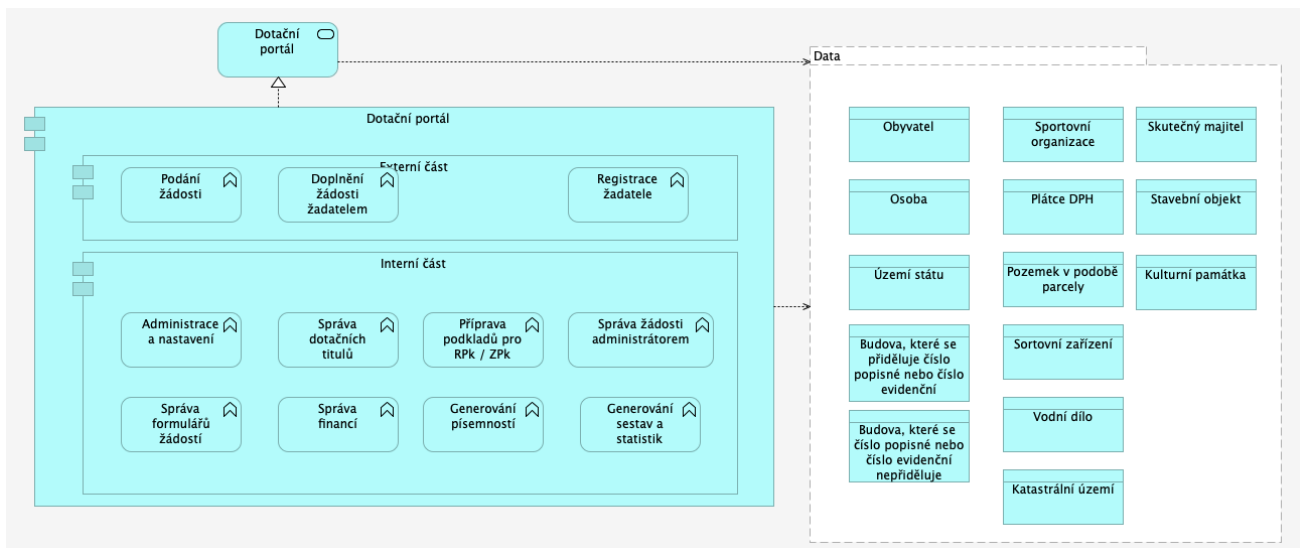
Dotační portál

Dotační portál

Externí část

Podání žádosti

Doplnění žádosti žadatelem

Registrace žadatele

Interní část

Administrace a nastavení

Správa dotačních titulů

Příprava podkladů pro RPk / ZPk

Správa žádosti administrátorem

Správa formulářů žádostí

Správa financí

Generování písemností

Generování sestav a statistik

Data

Obyvatel

Sportovní organizace

Skutečný majitel

Osoba

Plátce DPH

Stavební objekt

Území státu

Pozemek v podobě parcely

Kulturní památka

Budova, které se přiděluje číslo popisné nebo číslo evidenční

Sortovní zařízení

Budova, které se číslo popisné nebo číslo evidenční nepřiděluje

Vodní dílo

Katastrální území